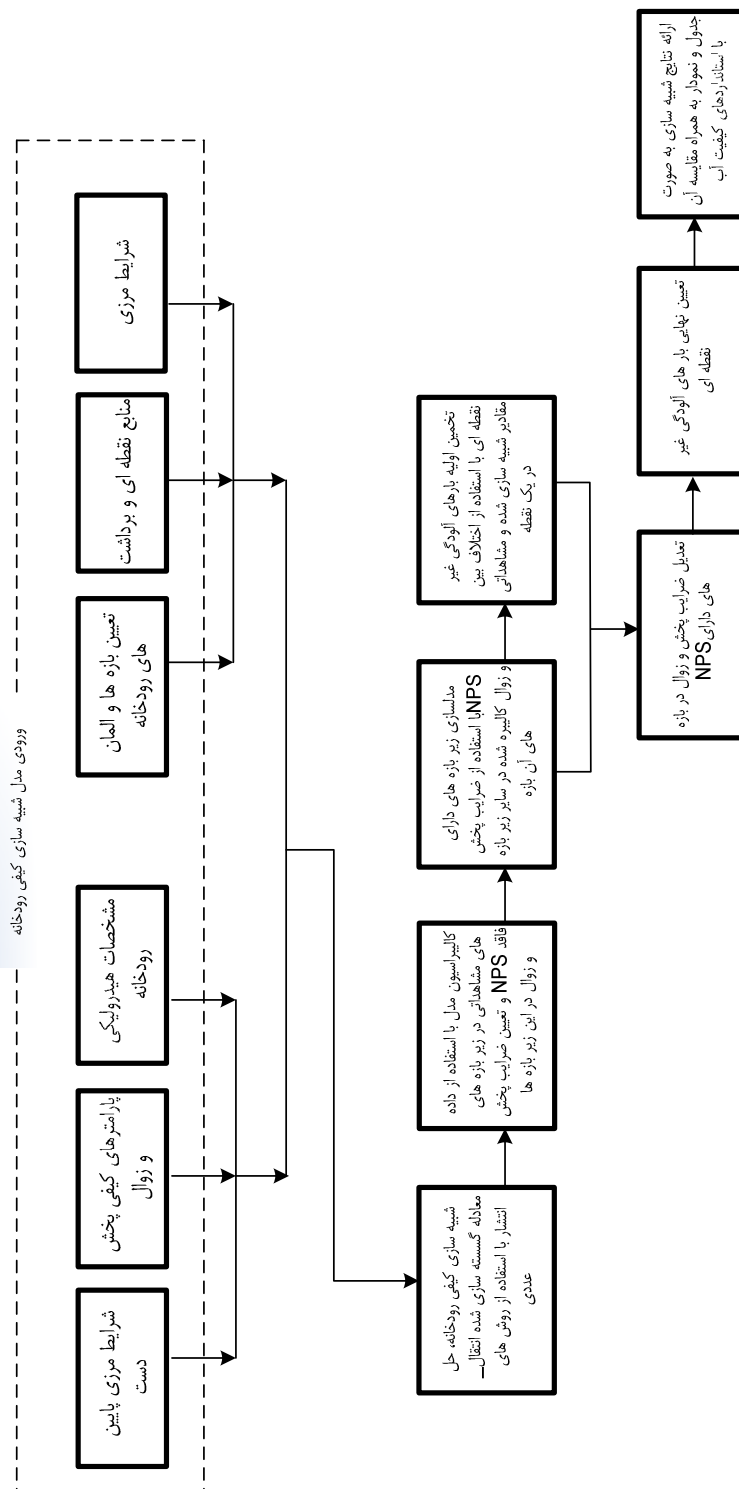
ورودی مدل شبیه سازی کیفی رودخانه

شرایط مرزی

منابع نقطه ای و برداشت

تعیین بازه ها و المان های رودخانه

مشخصات هیدرولیکی رودخانه

پارامترهای کیفی پخش و زوال

شرایط مرزی پایین دست

شبیه سازی کیفی رودخانه، حل معادله گسسته سازی شده انتقال–انتشار با استفاده از روش های عددی

کالیبراسیون مدل با استفاده از داده های مشاهداتی در زیر بازه های فاقد NPS و تعیین ضرایب پخش و زوال در این زیر بازه ها

مدلسازی زیر بازه های دارای NPS با استفاده از ضرایب پخش و زوال کالیبره شده در سایر زیر بازه های آن بازه

تخمین اولیه بارهای آلودگی غیر نقطه ای با استفاده از اختلاف بین مقادیر شبیه سازی شده و مشاهداتی در یک نقطه

تعدیل ضرایب پخش و زوال در بازه های دارای NPS

تعیین نهایی بار های آلودگی غیر نقطه ای

ارائه نتایج شبیه سازی به صورت جدول و نمودار به همراه مقایسه آن با استانداردهای کیفیت آب